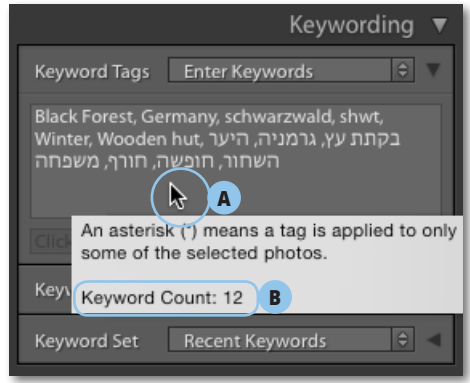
Keywording ▼

Keyword Tags Enter Keywords

Black Forest, Germany, schwarzwald, shwt, Winter, Wooden hut, בקתת עץ, גרמניה, היער השחור, חופשה, חורף, משפחה

A

Click

An asterisk (*) means a tag is applied to only some of the selected photos.

Keyw

Keyword Count: 12

B

Keyword Set Recent Keywords